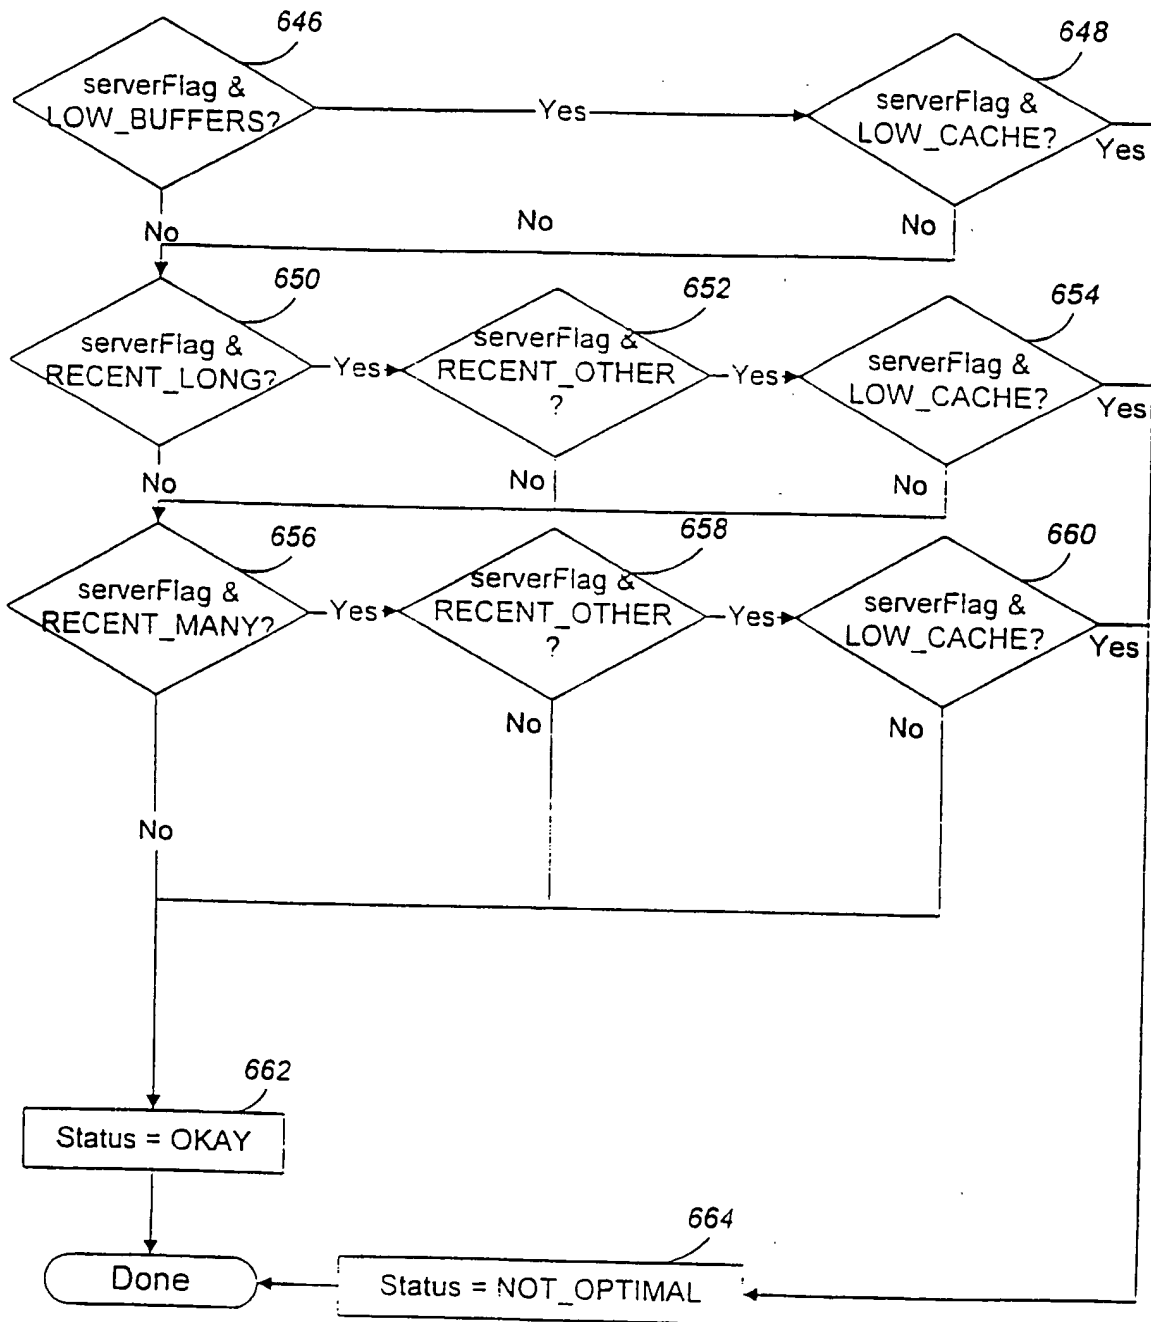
646
serverFlag & LOW_BUFFERS?
Yes
648
serverFlag & LOW_CACHE?
Yes
No
No
No

650
serverFlag & RECENT_LONG?
Yes
652
serverFlag & RECENT_OTHER ?
Yes
654
serverFlag & LOW_CACHE?
Yes
No
No
No

656
serverFlag & RECENT_MANY?
Yes
658
serverFlag & RECENT_OTHER ?
Yes
660
serverFlag & LOW_CACHE?
Yes
No
No
No

662
Status = OKAY

Done

664
Status = NOT_OPTIMAL